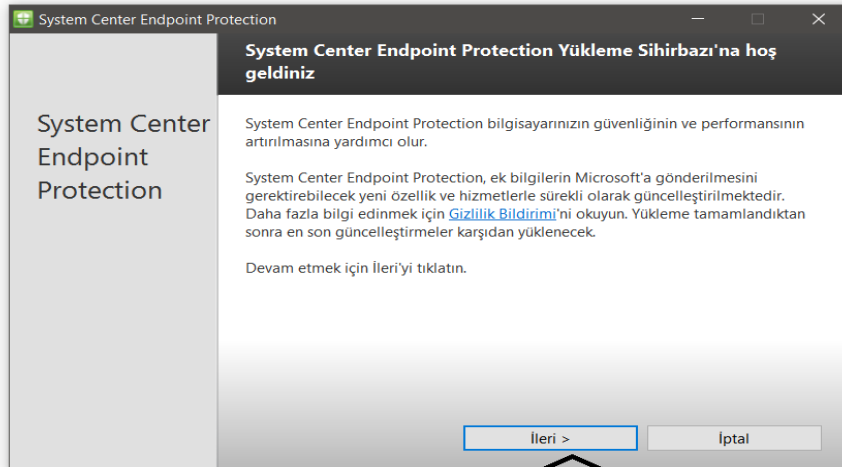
System Center Endpoint Protection

System Center Endpoint Protection Yükleme Sihirbazı'na hoş geldiniz

System Center Endpoint Protection

System Center Endpoint Protection bilgisayarınızın güvenliğinin ve performansının artırılmasına yardımcı olur.

System Center Endpoint Protection, ek bilgilerin Microsoft'a gönderilmesini gerektirebilecek yeni özellik ve hizmetlerle sürekli olarak güncelleştirilmektedir. Daha fazla bilgi edinmek için Gizlilik Bildirimi'ni okuyun. Yükleme tamamlandıktan sonra en son güncelleştirmeler karşıdan yüklenecek.

Devam etmek için İleri'yi tıklatın.

İleri >

İptal